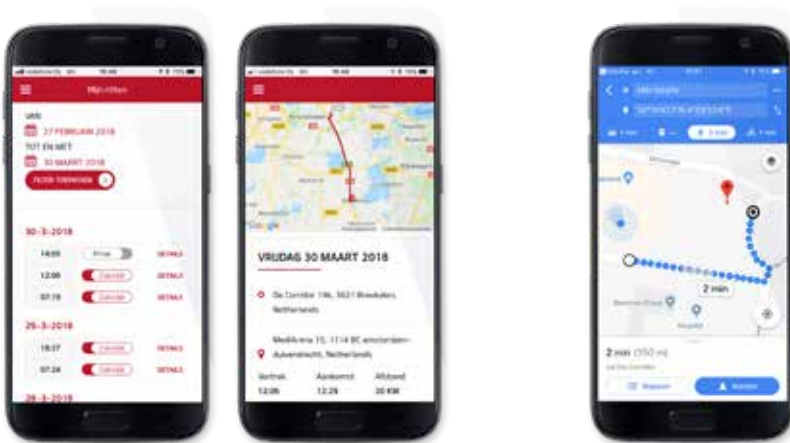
Mijn ritten

VAN

27 FEBRUARI 2018

TOT EN MET

30 MAART 2018

FILTER TOEPASSEN

30-3-2018

14:05 Privé DETAILS

12:06 Zakelijk DETAILS

07:19 Zakelijk DETAILS

29-3-2018

18:27 Zakelijk DETAILS

07:24 Zakelijk DETAILS

28-3-2018

VRIJDAG 30 MAART 2018

De Corridor 14k, 3621 Breukelen, Netherlands

Medikirena 15, 1114 BC amsterdam-duivendrecht, Netherlands

| Vertrek | Aankomst | Afstand |
|---|---|---|
| 12:06 | 12:28 | 20 KM |

2 min

2 min (350 m)

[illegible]

Stappen

Starten